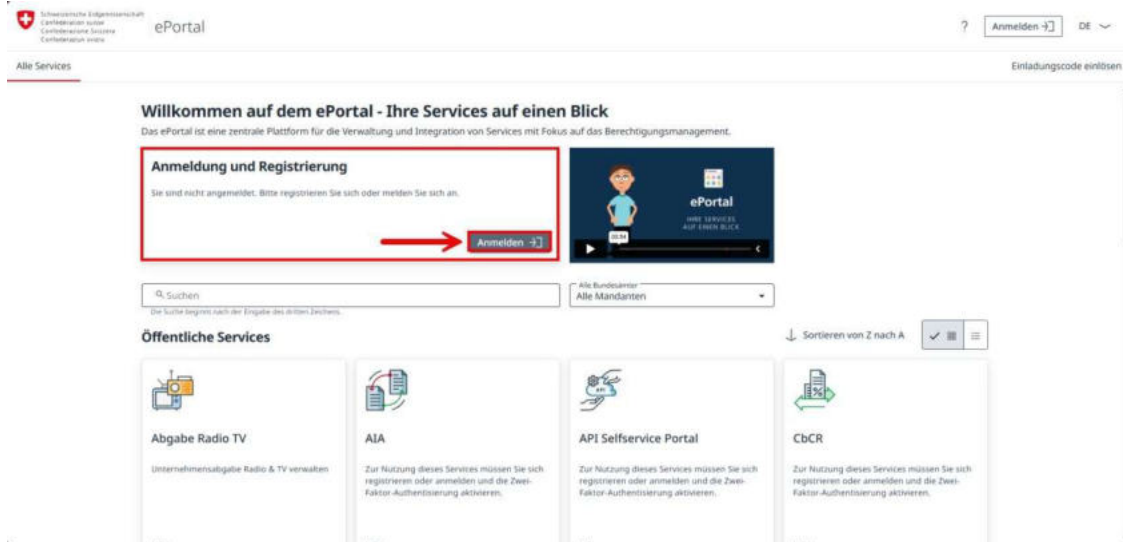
Schweizerische Eidgenossenschaft
Confédération suisse
Confederazione Svizzera
Confederaziun svizra

ePortal

? Anmelden DE

Alle Services

Einladungscode einlösen

Willkommen auf dem ePortal - Ihre Services auf einen Blick

Das ePortal ist eine zentrale Plattform für die Verwaltung und Integration von Services mit Fokus auf das Berechtigungsmanagement.

Anmeldung und Registrierung

Sie sind nicht angemeldet. Bitte registrieren Sie sich oder melden Sie sich an.

Anmelden

ePortal

IHRE SERVICES AUF EINEN BLICK

Suchen

Die Suche beginnt nach der Eingabe des dritten Zeichens.

Alle Bundesämter
Alle Mandanten

Öffentliche Services

Sortieren von Z nach A

Abgabe Radio TV

Unternehmensabgabe Radio & TV verwalten

AIA

Zur Nutzung dieses Services müssen Sie sich registrieren oder anmelden und die Zwei-Faktor-Authentisierung aktivieren.

API Selfservice Portal

Zur Nutzung dieses Services müssen Sie sich registrieren oder anmelden und die Zwei-Faktor-Authentisierung aktivieren.

CbCR

Zur Nutzung dieses Services müssen Sie sich registrieren oder anmelden und die Zwei-Faktor-Authentisierung aktivieren.